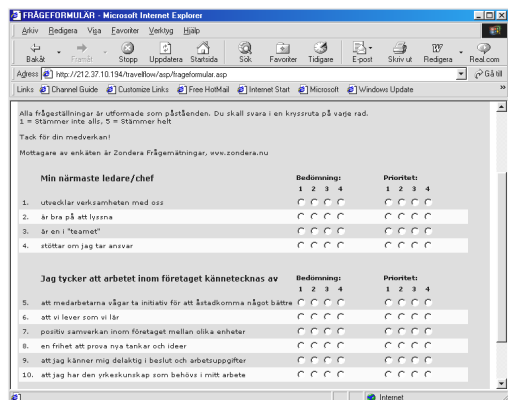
FRÅGEFORMULÄR - Microsoft Internet Explorer

Arkiv Redigera Visa Favoriter Verktyg Hjälp

Bakåt Framåt Stopp Uppdatera Startsida Sök Favoriter Tidigare E-post Skriv ut Redigera Real.com

Adress http://212.37.10.194/travelllow/asp/frageformular.asp Gå till

Links Channel Guide Customize Links Free HotMail Internet Start Microsoft Windows Update

Alla frågeställningar är utformade som påståenden. Du skall svara i en kryssruta på varje rad.
1 = Stämmer inte alls, 5 = Stämmer helt

Tack för din medverkan!

Mottagare av enkäten är Zondera Frågemätningar, www.zondera.nu

| Min närmaste ledare/chef | | Bedömning: 1 2 3 4 | Prioritet: 1 2 3 4 |
|---|---|---|---|
| 1. | utvecklar verksamheten med oss | | |
| 2. | är bra på att lyssna | | |
| 3. | är en i "teamet" | | |
| 4. | stöttar om jag tar ansvar | | |

| Jag tycker att arbetet inom företaget kännetecknas av | | Bedömning: 1 2 3 4 | Prioritet: 1 2 3 4 |
|---|---|---|---|
| 5. | att medarbetarna vågar ta initiativ för att åstadkomma något bättre | | |
| 6. | att vi lever som vi lär | | |
| 7. | positiv samverkan inom företaget mellan olika enheter | | |
| 8. | en frihet att prova nya tankar och ideer | | |
| 9. | att jag känner mig delaktig i beslut och arbetsuppgifter | | |
| 10. | att jag har den yrkeskunskap som behövs i mitt arbete | | |

Internet